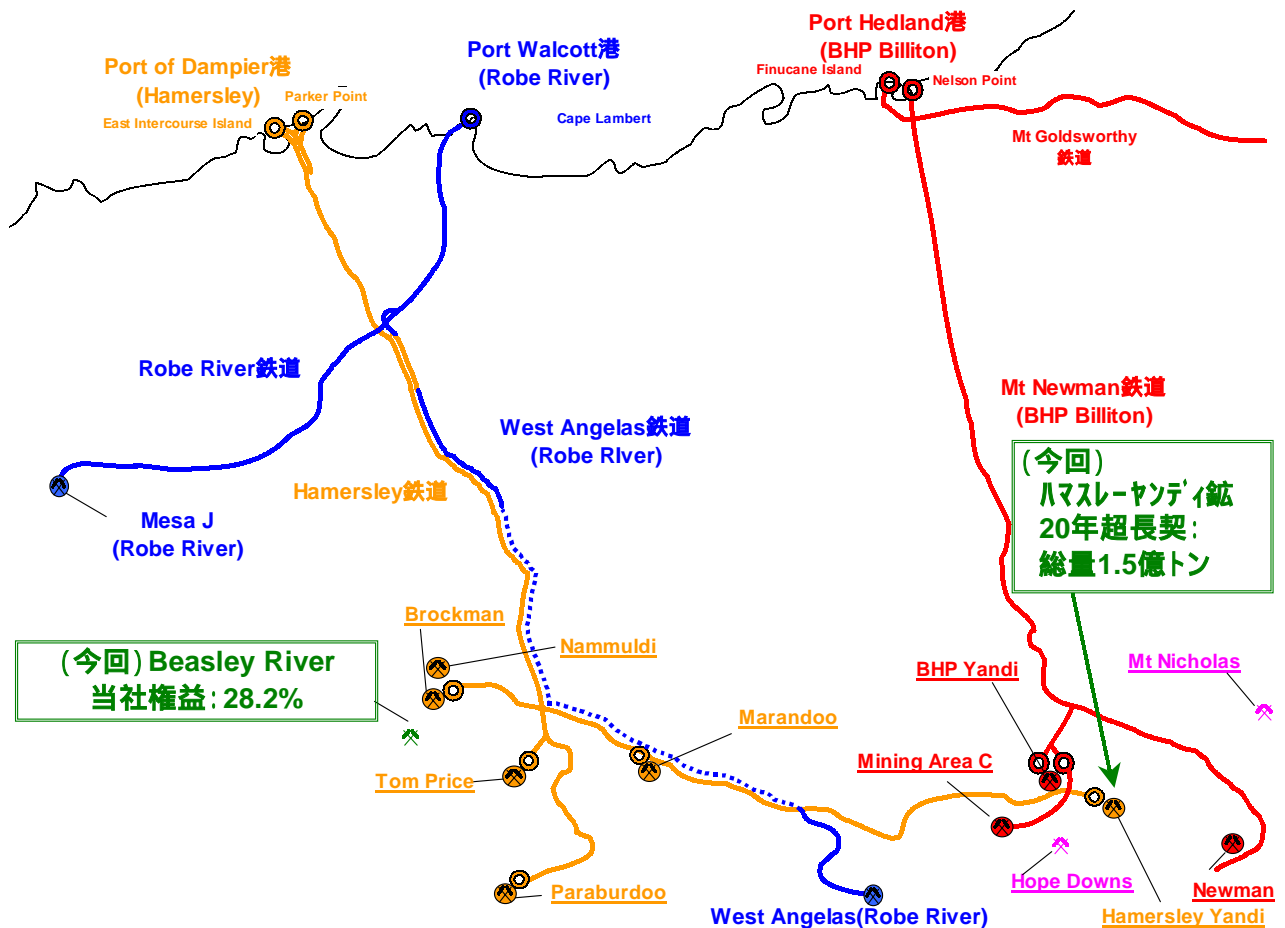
Port Hedland港
(BHP Billiton)

Port of Dampier港
(Hamersley)

Port Walcott港
(Robe River)

Finucane Island

Nelson Point

Parker Point

East Intercourse Island

Cape Lambert

Mt Goldsworthy
鉄道

Robe River鉄道

Mt Newman鉄道
(BHP Billiton)

West Angelas鉄道
(Robe RIver)

Hamersley鉄道

Mesa J
(Robe River)

(今回)
ハマスレーヤンディ鉱
20年超長契:
総量1.5億トン

Brockman

Nammuldi

(今回) Beasley River
当社権益: 28.2%

Mt Nicholas

BHP Yandi

Marandoo

Mining Area C

Tom Price

Hope Downs

Paraburdoo

Newman

West Angelas(Robe River)

Hamersley Yandi